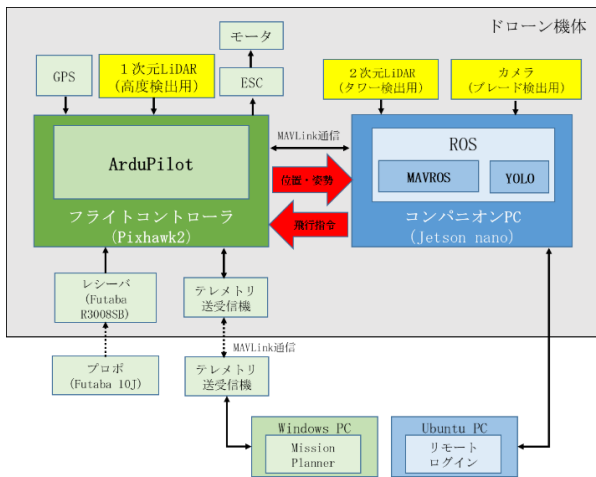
ドローン機体

モータ

GPS

１次元LiDAR
（高度検出用）

ESC

２次元LiDAR
（タワー検出用）

カメラ
（ブレード検出用）

MAVLink通信

ArduPilot

ROS

MAVROS

YOLO

位置・姿勢

飛行指令

フライトコントローラ
（Pixhawk2）

コンパニオンPC
（Jetson nano）

レシーバ
（Futaba R3008SB）

テレメトリ
送受信機

MAVLink通信

プロポ
（Futaba 10J）

テレメトリ
送受信機

Windows PC

Mission Planner

Ubuntu PC

リモート
ログイン